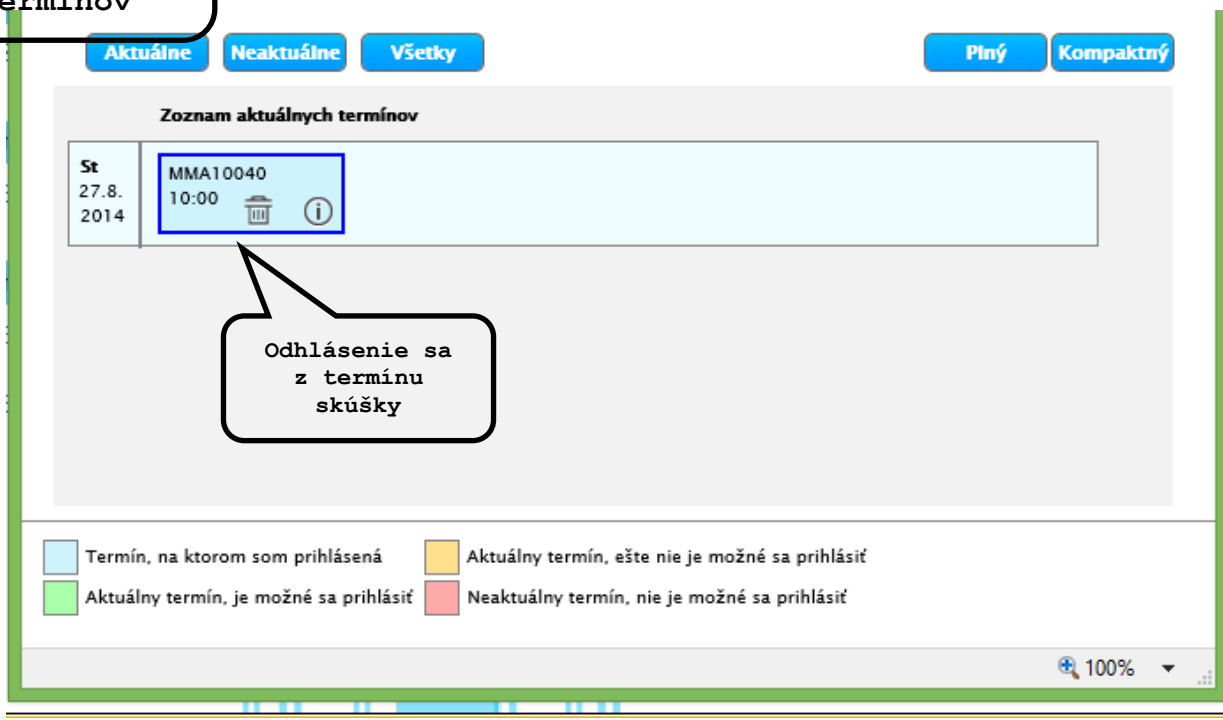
ermínov

Aktuálne Neaktuálne Všetky

Plný Kompaktný

Zoznam aktuálnych termínov

| St 27.8. 2014 | MMA10040 10:00 |
|---|---|

Odhlásenie sa z termínu skúšky

Termín, na ktorom som prihlásená
Aktuálny termín, ešte nie je možné sa prihlásiť
Aktuálny termín, je možné sa prihlásiť
Neaktuálny termín, nie je možné sa prihlásiť

100%